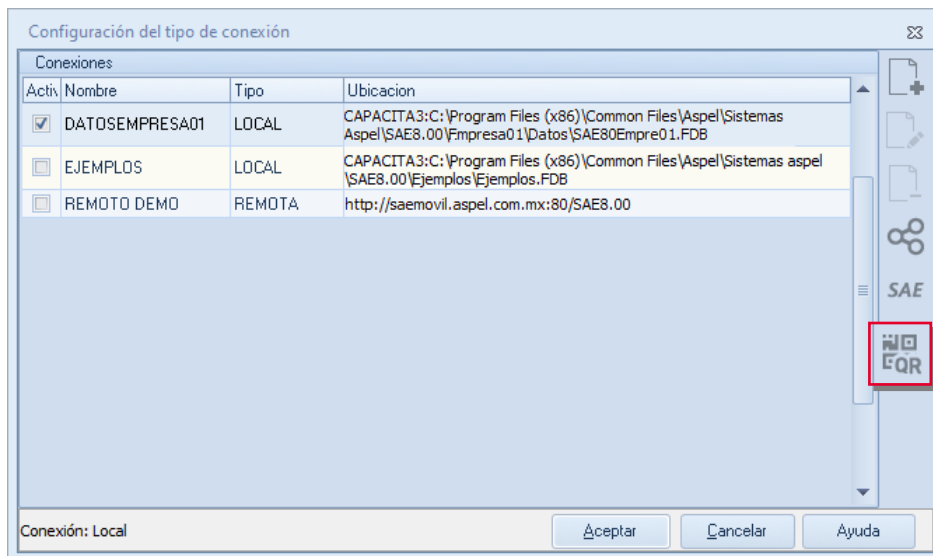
Configuración del tipo de conexión

Conexiones

| Activ | Nombre | Tipo | Ubicacion |
|---|---|---|---|
| ☑ | DATOSEMPRESA01 | LOCAL | CAPACITA3:C:\Program Files (x86)\Common Files\Aspel\Sistemas Aspel\SAE8.00\Fmpresa01\Datos\SAE80Empre01.FDB |
| ☐ | EJEMPLOS | LOCAL | CAPACITA3:C:\Program Files (x86)\Common Files\Aspel\Sistemas aspel\SAE8.00\Ejemplos\Ejemplos.FDB |
| ☐ | REMOTO DEMO | REMOTA | http://saemovil.aspel.com.mx:80/SAE8.00 |

SAE

QR

Conexión: Local

Aceptar

Cancelar

Ayuda